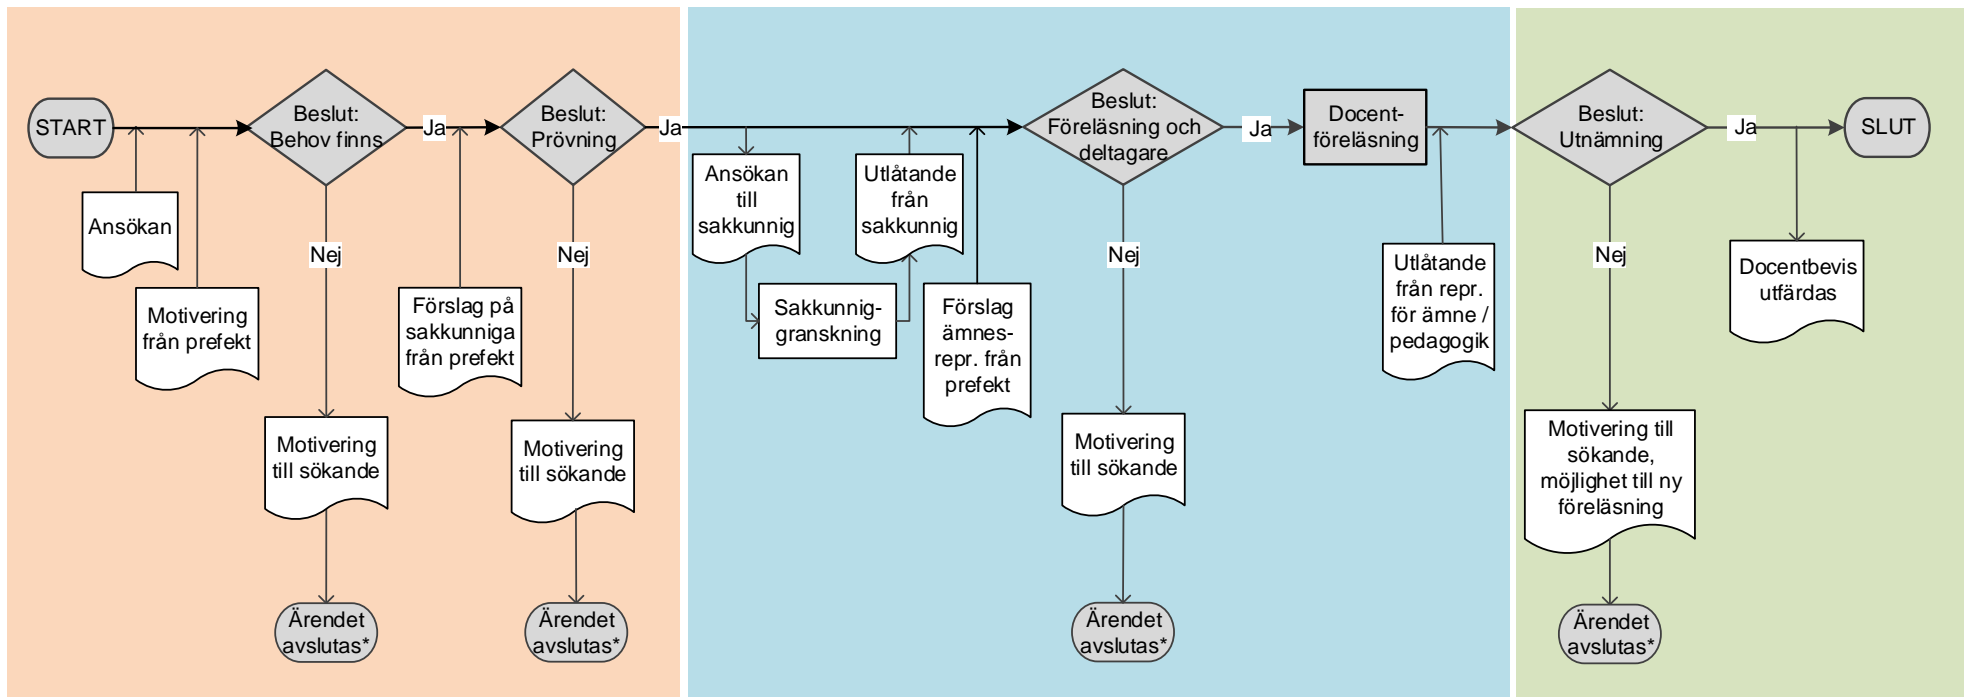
START

Beslut: Behov finns

Ja

Beslut: Prövning

Ja

Beslut: Föreläsning och deltagare

Ja

Docent-föreläsning

Beslut: Utnämning

Ja

SLUT

Ansökan

Motivering från prefekt

Nej

Förslag på sakkunniga från prefekt

Nej

Ansökan till sakkunnig

Utlåtande från sakkunnig

Sakkunnig-granskning

Förslag ämnes-repr. från prefekt

Nej

Utlåtande från repr. för ämne / pedagogik

Nej

Docentbevis utfärdas

Motivering till sökande

Motivering till sökande

Motivering till sökande

Motivering till sökande, möjlighet till ny föreläsning

Ärendet avslutas*

Ärendet avslutas*

Ärendet avslutas*

Ärendet avslutas*